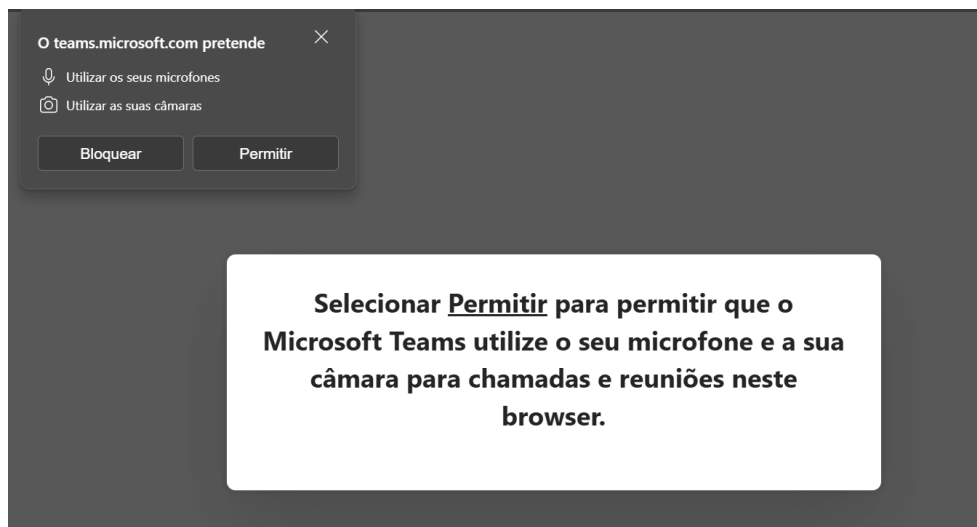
O teams.microsoft.com pretende

Utilizar os seus microfones

Utilizar as suas câmaras

Bloquear

Permitir

Selecionar Permitir para permitir que o Microsoft Teams utilize o seu microfone e a sua câmara para chamadas e reuniões neste browser.